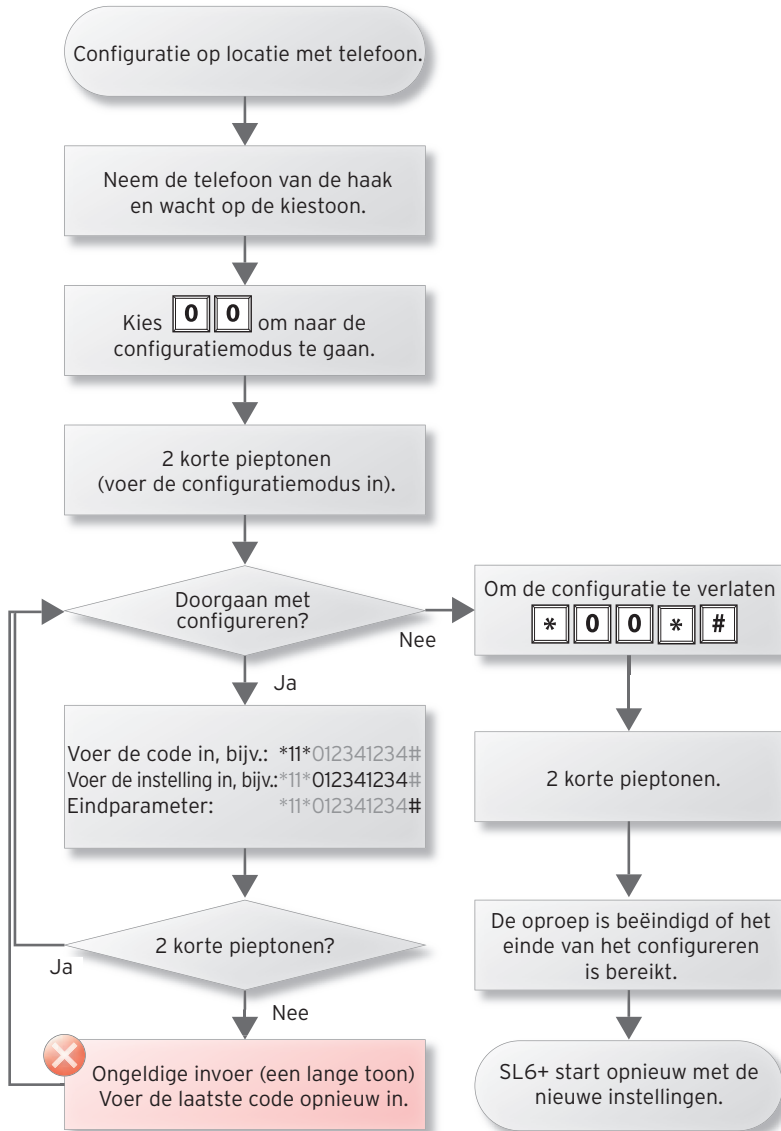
Configuratie op locatie met telefoon.

Neem de telefoon van de haak en wacht op de kiestoon.

Kies 0 0 om naar de configuratiemodus te gaan.

2 korte pieptonen (voer de configuratiemodus in).

Doorgaan met configureren?

Nee

Om de configuratie te verlaten
* 0 0 * #

Ja

Voer de code in, bijv.: *11*012341234#
Voer de instelling in, bijv.: *11*012341234#
Eindparameter: *11*012341234#

2 korte pieptonen.

2 korte pieptonen?

Ja

De oproep is beëindigd of het einde van het configureren is bereikt.

Nee

Ongeldige invoer (een lange toon) Voer de laatste code opnieuw in.

SL6+ start opnieuw met de nieuwe instellingen.